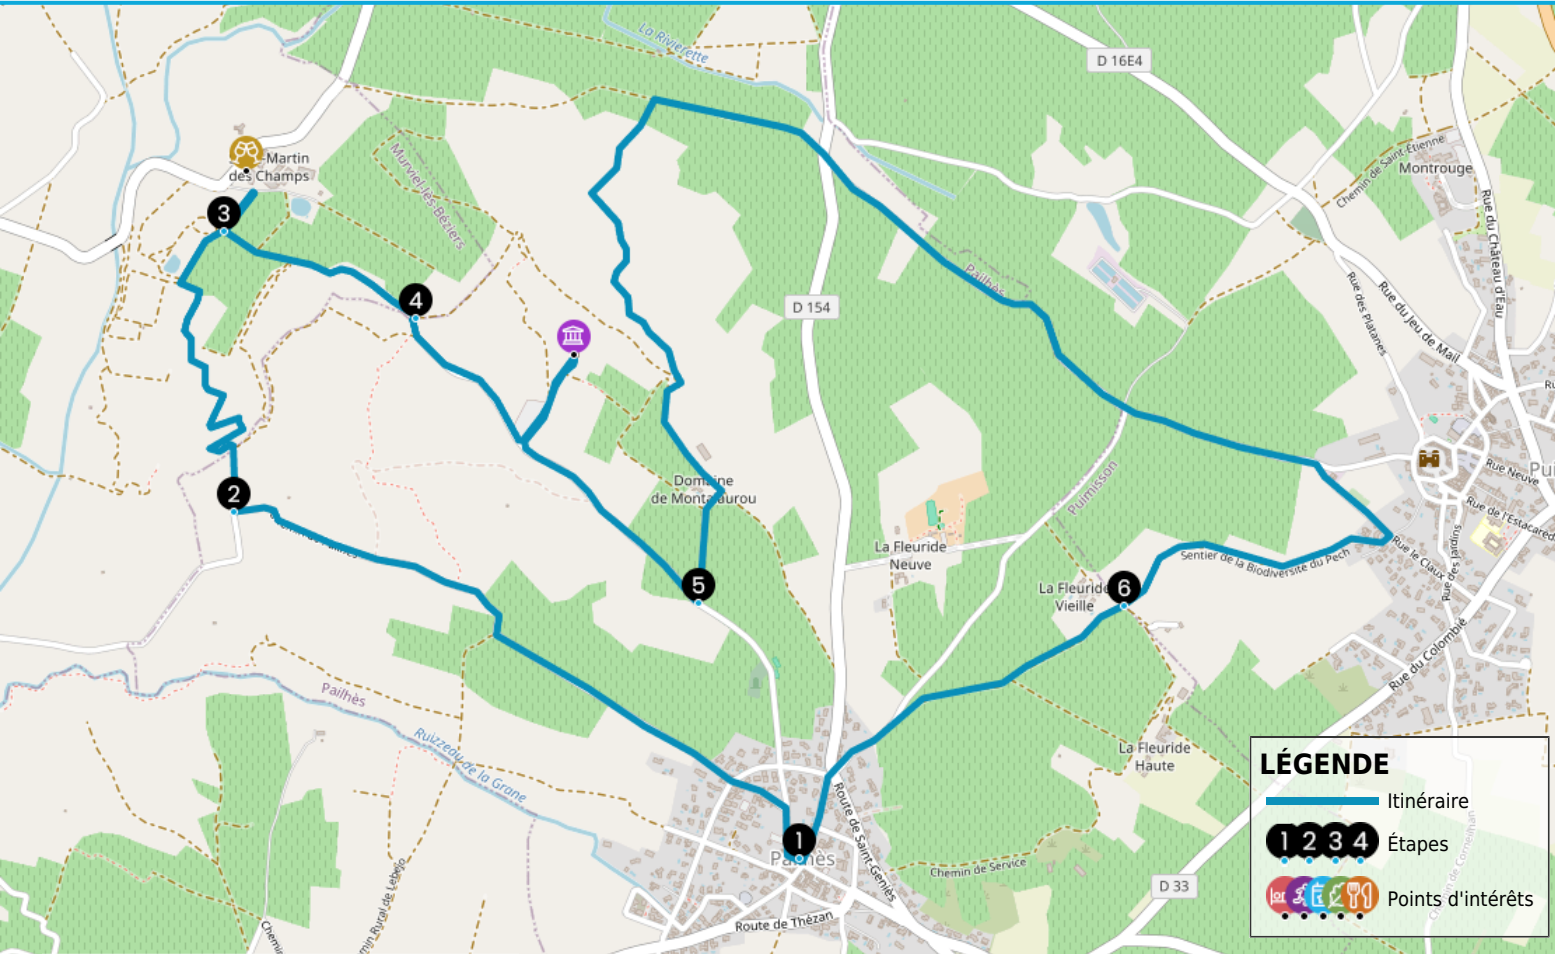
La Riviérette
D 16E4
Martin des Champs
3
Murviel-lès-Béziers
4
Chemin de Saint-Étienne
Montrouge
Rue du Château d'Eau
Rue des Platanes
Rue du Jeu de Mail
D 154
Pailhès
Domaine de Montmaurou
2
5
La Fleuride Neuve
Puimisson
Rue Neuve
Rue de l'Estacarede
Sentier de la Biodiversité du Pech
Rue le Claux
Rue des Jardins
La Fleuride Vieille
6
Rue du Colombié
Pailhès
Ruisseau de la Grone
La Fleuride Haute
1
Pailhès
Route de Saint-Geniès
Chemin de Service
D 33
Route de Thézan
Chemin Rural de Lebelo
LÉGENDE
Itinéraire
1 2 3 4 Étapes
Points d'intérêts